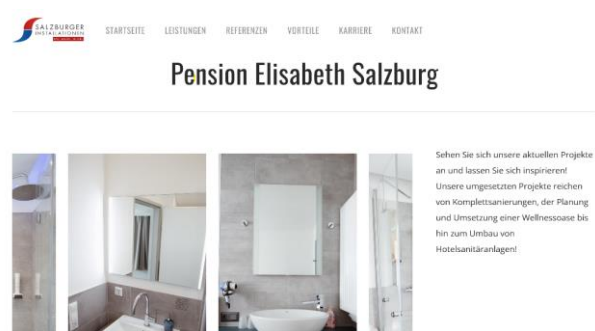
SALZBURGER INSTALLATIONEN

STARTSEITE LEISTUNGEN REFERENZEN VORTEILE KARRIERE KONTAKT

Pension Elisabeth Salzburg

Sehen Sie sich unsere aktuellen Projekte an und lassen Sie sich inspirieren! Unsere umgesetzten Projekte reichen von Komplettsanierungen, der Planung und Umsetzung einer Wellnessoase bis hin zum Umbau von Hotelsanitäranlagen!